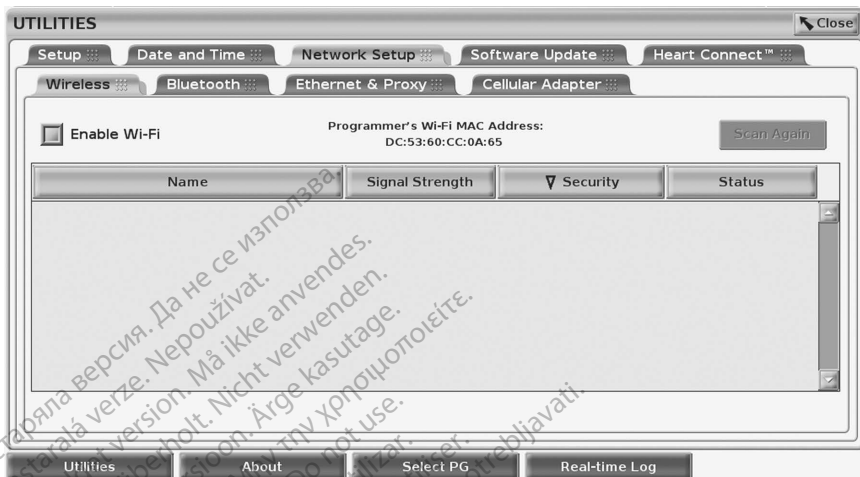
UTILITIES

Close

Setup | Date and Time | Network Setup | Software Update | Heart Connect™

Wireless | Bluetooth | Ethernet & Proxy | Cellular Adapter

Enable Wi-Fi

Programmer's Wi-Fi MAC Address:
DC:53:60:CC:0A:65

Scan Again

| Name | Signal Strength | ∇ Security | Status |
|---|---|---|---|

Остаряла версия. Да не се използва.
Zastaralá verze. Nepoužívat.
Forældet version. Må ikke anvendes.
Version überholt. Nicht verwenden.
Aegunud versioon. Ärge kasutage.
Παλιά έκδοση. Μην την χρησιμοποιείτε.
Outdated version. Do not use.
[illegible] utilizar.
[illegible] utiliser.
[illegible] upotrebljavati.

Utilities | About | Select PG | Real-time Log